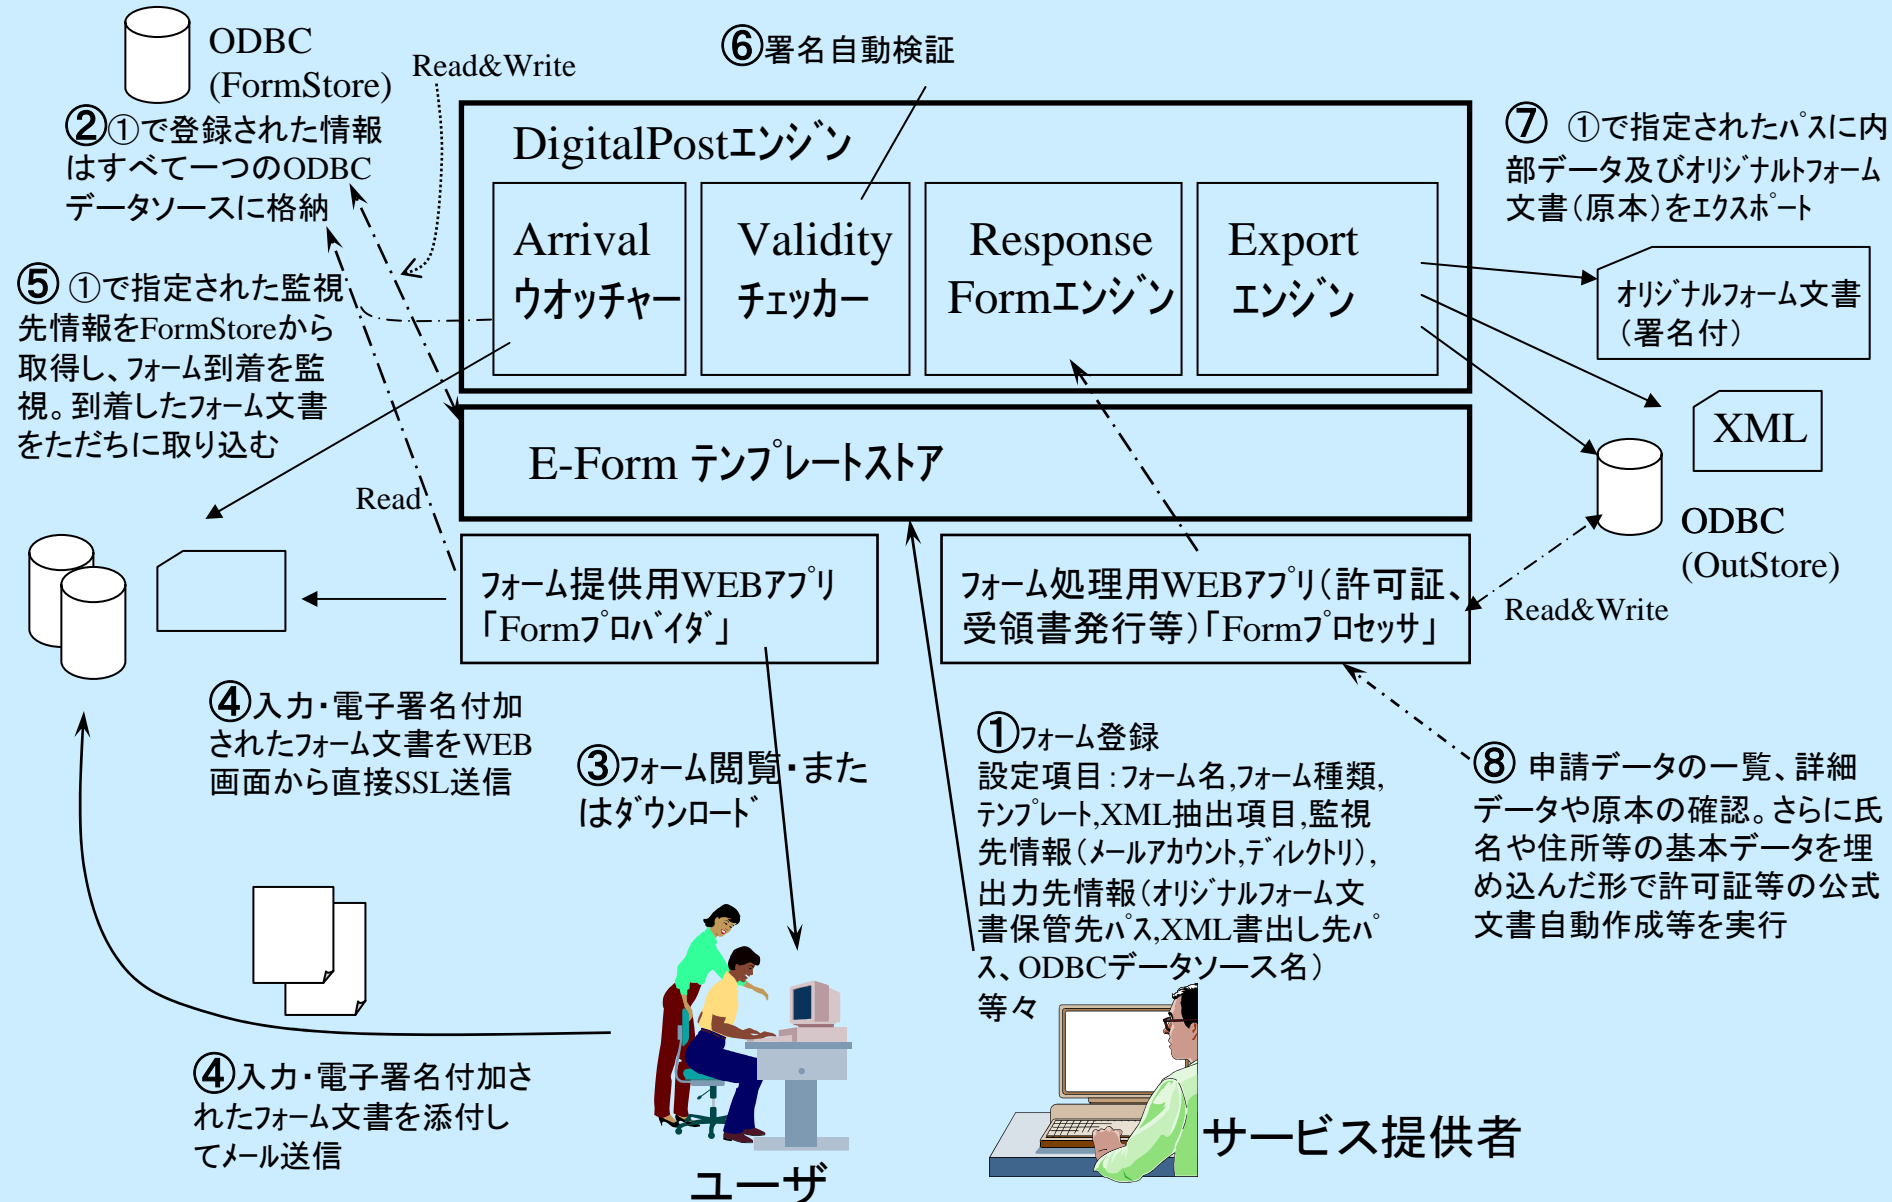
ODBC
(FormStore)

Read&Write

⑥署名自動検証

②①で登録された情報はすべて一つのODBCデータソースに格納

DigitalPostエンジン

Arrival
ウオッチャー

Validity
チェッカー

Response
Formエンジン

Export
エンジン

⑦ ①で指定されたパスに内部データ及びオリジナルフォーム文書（原本）をエクスポート

オリジナルフォーム文書（署名付）

⑤ ①で指定された監視先情報をFormStoreから取得し、フォーム到着を監視。到着したフォーム文書をただちに取り込む

XML

E-Form テンプレートストア

Read

ODBC
(OutStore)

フォーム提供用WEBアプリ「Formプロバイダ」

フォーム処理用WEBアプリ（許可証、受領書発行等）「Formプロセッサ」

Read&Write

④入力・電子署名付加されたフォーム文書をWEB画面から直接SSL送信

③フォーム閲覧・またはダウンロード

①フォーム登録
設定項目：フォーム名,フォーム種類,テンプレート,XML抽出項目,監視先情報（メールアカウント,ディレクトリ),出力先情報（オリジナルフォーム文書保管先パス,XML書出し先パス、ODBCデータソース名）
等々

⑧ 申請データの一覧、詳細データや原本の確認。さらに氏名や住所等の基本データを埋め込んだ形で許可証等の公式文書自動作成等を実行

④入力・電子署名付加されたフォーム文書を添付してメール送信

ユーザ

サービス提供者